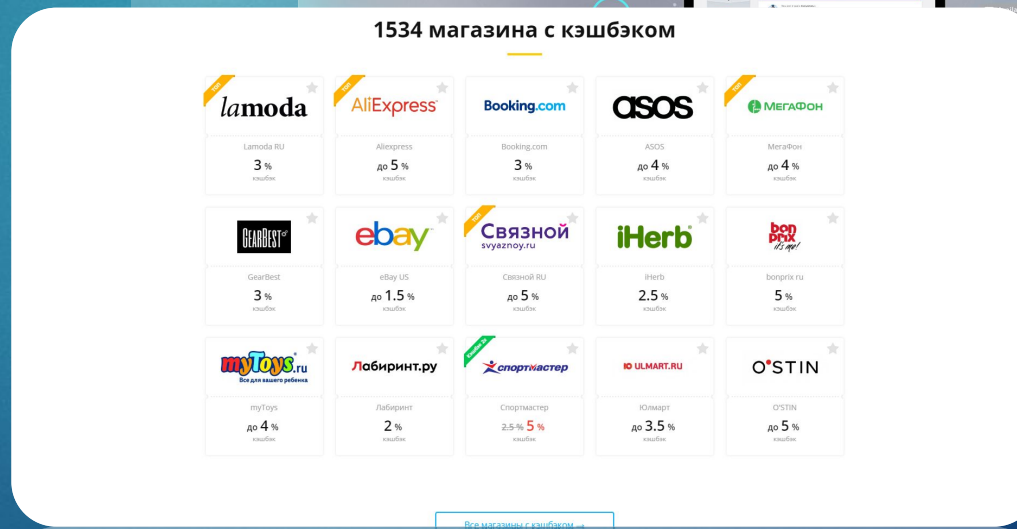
1534 магазина с кэшбэком

TOP
lamoda
Lamoda RU
3 %
кэшбэк

TOP
AliExpress
Aliexpress
до 5 %
кэшбэк

Booking.com
Booking.com
3 %
кэшбэк

asos
ASOS
до 4 %
кэшбэк

TOP
МегаФон
МегаФон
до 4 %
кэшбэк

GEARBEST
GearBest
3 %
кэшбэк

ebay
eBay US
до 1.5 %
кэшбэк

TOP
Связной
svyaznoy.ru
Связной RU
до 5 %
кэшбэк

iHerb
iHerb
2.5 %
кэшбэк

bon prix it's me!
bonprix ru
5 %
кэшбэк

myToys.ru
Все для вашего ребенка
myToys
до 4 %
кэшбэк

Лабиринт.ру
Лабиринт
2 %
кэшбэк

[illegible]
Спортмастер
Спортмастер
2.5 % 5 %
кэшбэк

ULMART.RU
Юлмарт
до 3.5 %
кэшбэк

O'STIN
O'STIN
до 5 %
кэшбэк

Все магазины с кэшбэком →